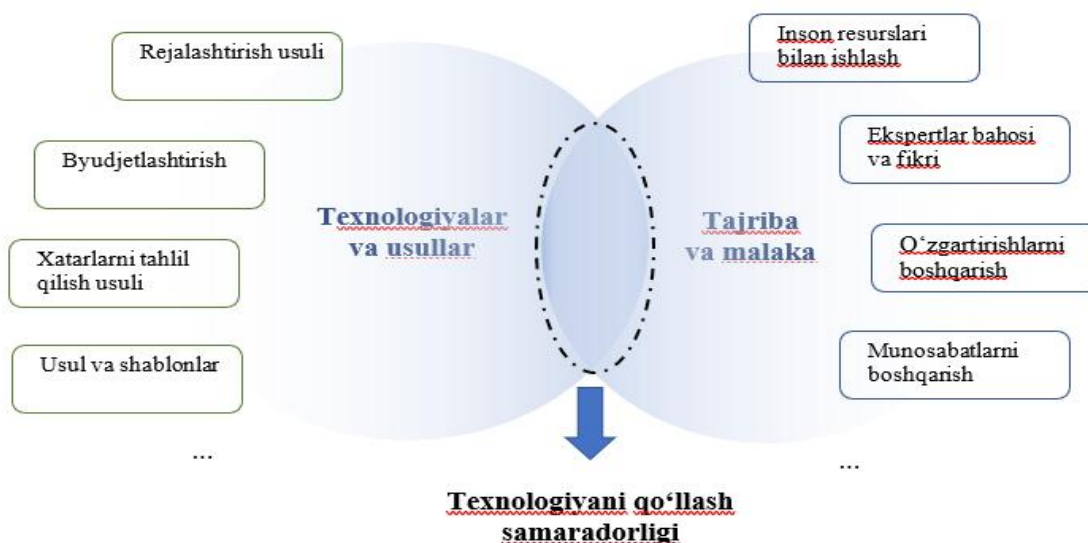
Rejalashtirish usuli

Byudjetlashtirish

Xatarlarni tahlil qilish usuli

Usul va shablonlar

...

Texnologiyalar va usullar

Tajriba va malaka

Inson resurslari bilan ishlash

Ekspertlar bahosi va fikri

O‘zgartirishlarni boshqarish

Munosabatlarni boshqarish

...

Texnologiyani qo‘llash samaradorligi